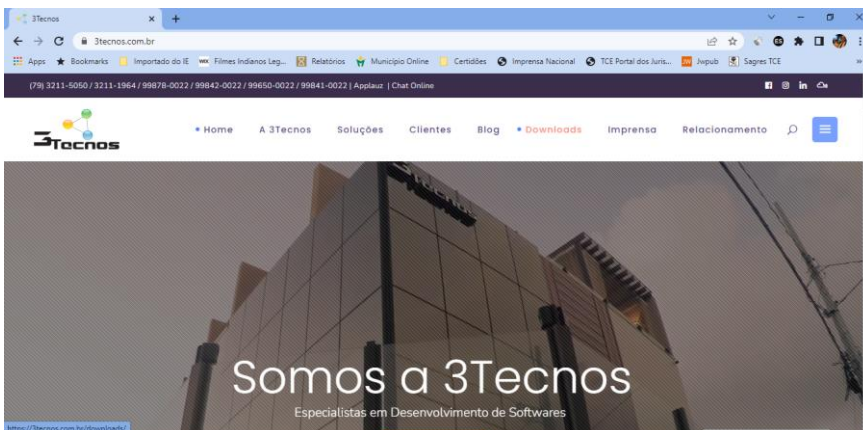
3Tecnos
3tecnos.com.br
Apps Bookmarks Importado do IE Filmes Indianos Leg... Relatórios Município Online Certidões Imprensa Nacional TCE Portal dos Juris... Jwpub Sagres TCE

(79) 3211-5050 / 3211-1964 / 99878-0022 / 99842-0022 / 99650-0022 / 99841-0022 | Applauz | Chat Online

3Tecnos

Home A 3Tecnos Soluções Clientes Blog Downloads Imprensa Relacionamento

3Tecnos

Somos a 3Tecnos

Especialistas em Desenvolvimento de Softwares

https://3tecnos.com.br/downloads/